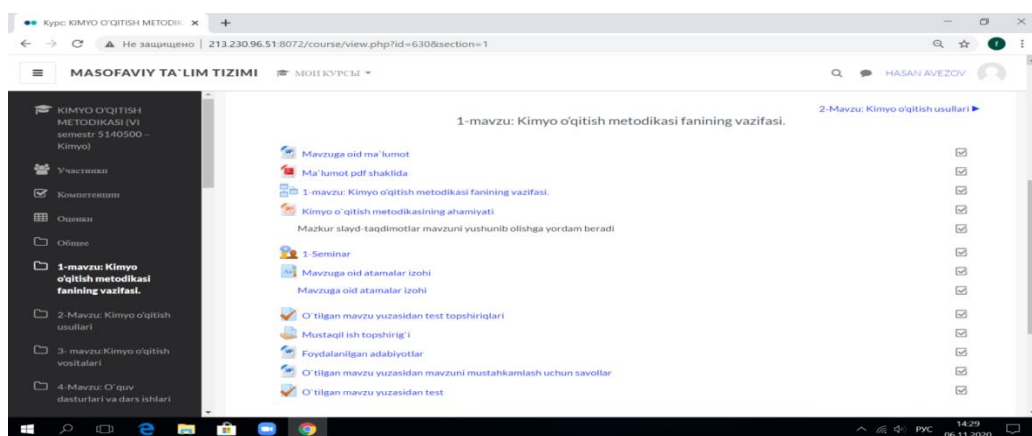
Курс: KIMYO O'QITISH METODIK ×

Не защищено | 213.230.96.51:8072/course/view.php?id=630&section=1

MASOFAVIY TA`LIM TIZIMI МОИ КУРСЫ HASAN AVEZOV

KIMYO O'QITISH METODIKASI (VI semestr 5140500 - Kimyo)

Участники

Компетенции

Оценки

Общее

1-mavzu: Kimyo o'qitish metodikasi fanining vazifasi.

2-Mavzu: Kimyo o'qitish usullari

3- mavzu:Kimyo o'qitish vositalari

4-Mavzu: O`quv dasturlari va dars ishlari

2-Mavzu: Kimyo o'qitish usullari ▶

1-mavzu: Kimyo o'qitish metodikasi fanining vazifasi.

Mavzuga oid ma`lumot

Ma`lumot pdf shaklida

1-mavzu: Kimyo o'qitish metodikasi fanining vazifasi.

Kimyo o`qitish metodikasining ahamiyati

Mazkur slayd-taqdimotlar mavzuni yushunib olishga yordam beradi

1-Seminar

Mavzuga oid atamalar izohi

Mavzuga oid atamalar izohi

O`tilgan mavzu yuzasidan test topshiriqlari

Mustaqil ish topshirig`i

Foydalanilgan adabiyotlar

O`tilgan mavzu yuzasidan mavzuni mustahkamlash uchun savollar

O`tilgan mavzu yuzasidan test

РУС 14:29 06.11.2020